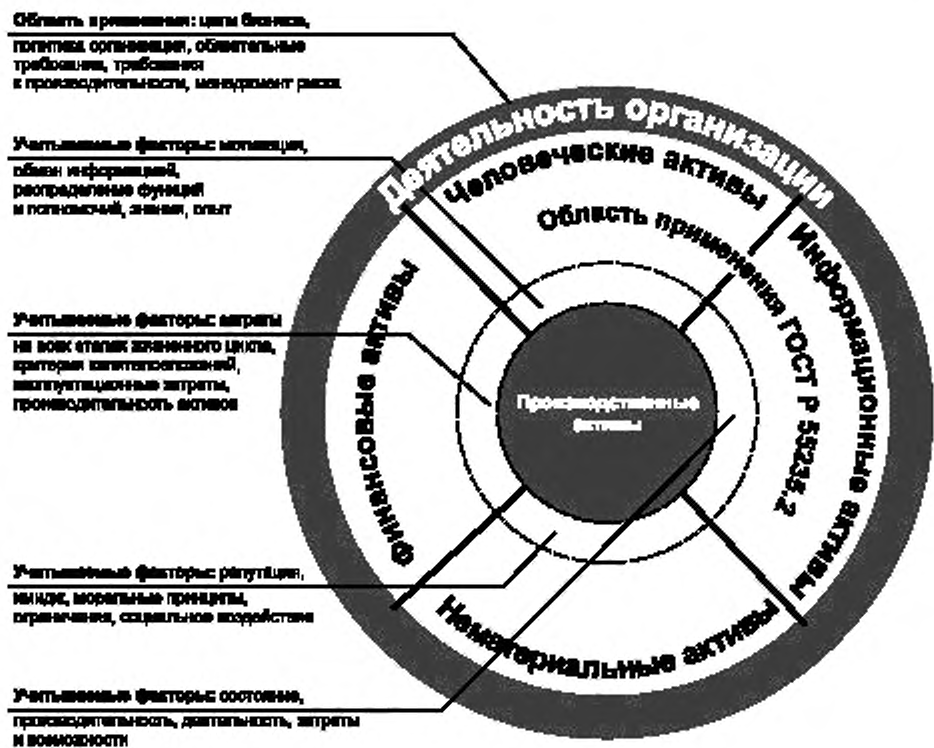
Область применения: цели бизнеса, политика организации, обязательные требования, требования к производительности, менеджмент риска

Учитываемые факторы: мотивация, обмен информацией, распределение функций и полномочий, знания, опыт

Учитываемые факторы: затраты на всех этапах жизненного цикла, критерии капиталовложений, эксплуатационные затраты, производительность активов

Учитываемые факторы: репутация, имидж, моральные принципы, ограничения, социальное воздействие

Учитываемые факторы: состояние, производительность, деятельность, затраты и возможности

Деятельность организации

Человеческие активы

Информационные активы

Нематериальные активы

Финансовые активы

Область применения ГОСТ Р 55235.2

Производственные активы